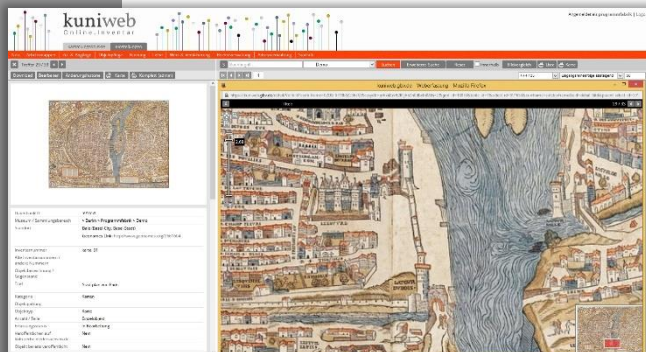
kuniweb
Online-Inventar

Angemeldet als: programmfabrik | Logout

Download | Bearbeiten | Änderungshistorie | Reise | Komplett löschen

Museum / Sammlungsbereich
Standort
Basel, Basel City, Base Coast
Inventarnummer
Titel
Kategorie
Objekttyp

Kategorie